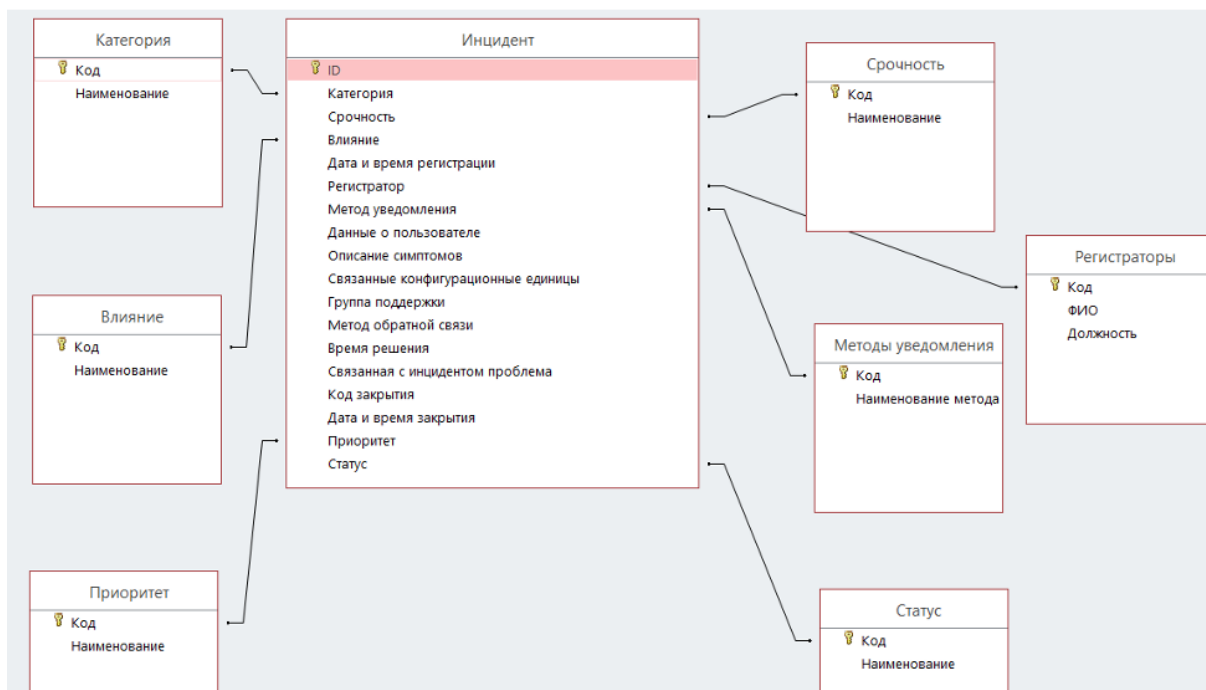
Категория
Код
Наименование

Инцидент
ID
Категория
Срочность
Влияние
Дата и время регистрации
Регистратор
Метод уведомления
Данные о пользователе
Описание симптомов
Связанные конфигурационные единицы
Группа поддержки
Метод обратной связи
Время решения
Связанная с инцидентом проблема
Код закрытия
Дата и время закрытия
Приоритет
Статус

Срочность
Код
Наименование

Регистраторы
Код
ФИО
Должность

Влияние
Код
Наименование

Методы уведомления
Код
Наименование метода

Приоритет
Код
Наименование

Статус
Код
Наименование